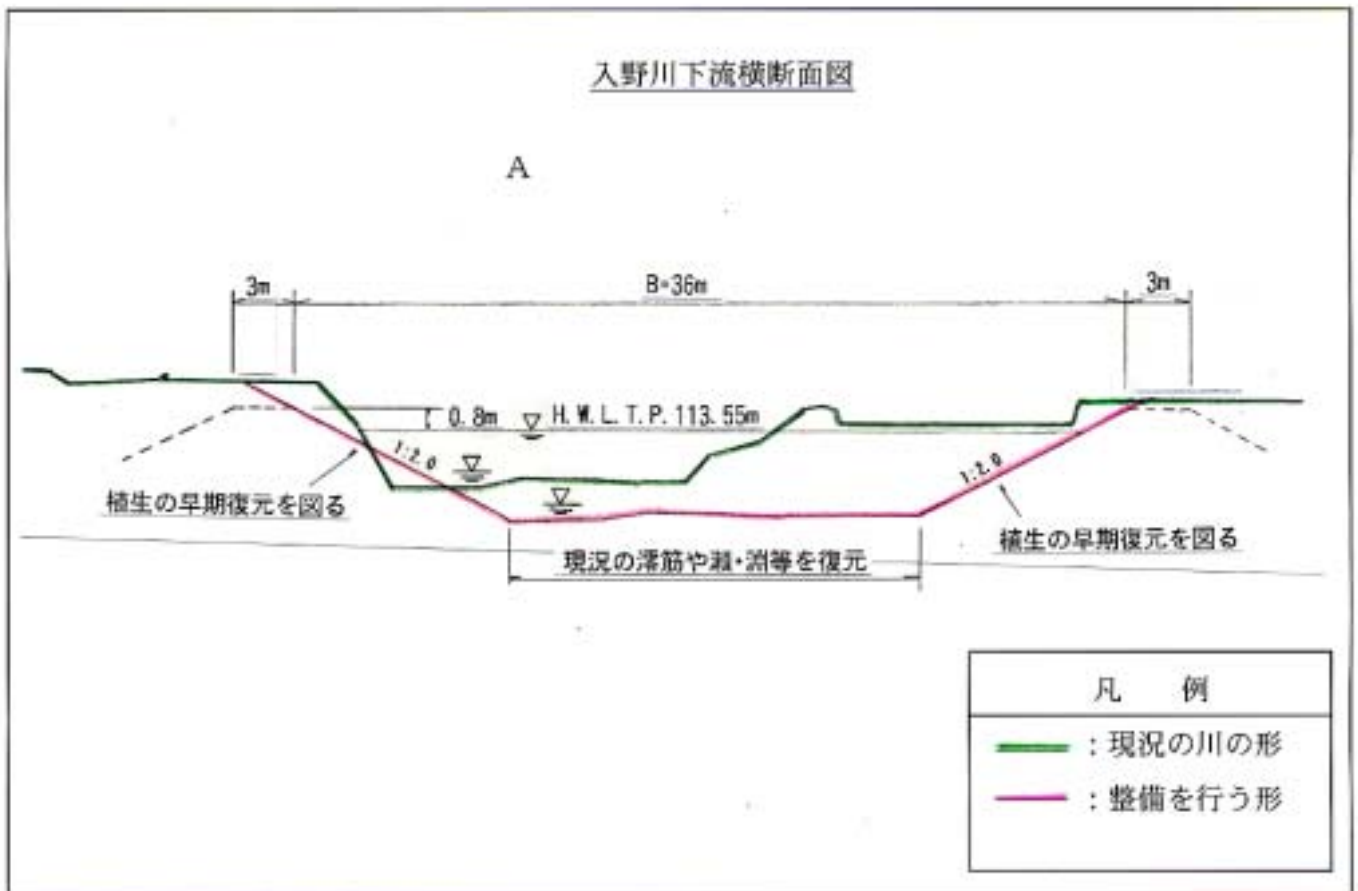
入野川下流横断面図

A

3m

B=36m

3m

0.8m

H. W. L. T. P. 113. 55m

1:2.0

1:2.0

植生の早期復元を図る

植生の早期復元を図る

現況の澪筋や瀬・淵等を復元

| 凡　例 |
|---|
| ：現況の川の形 |
| ：整備を行う形 |